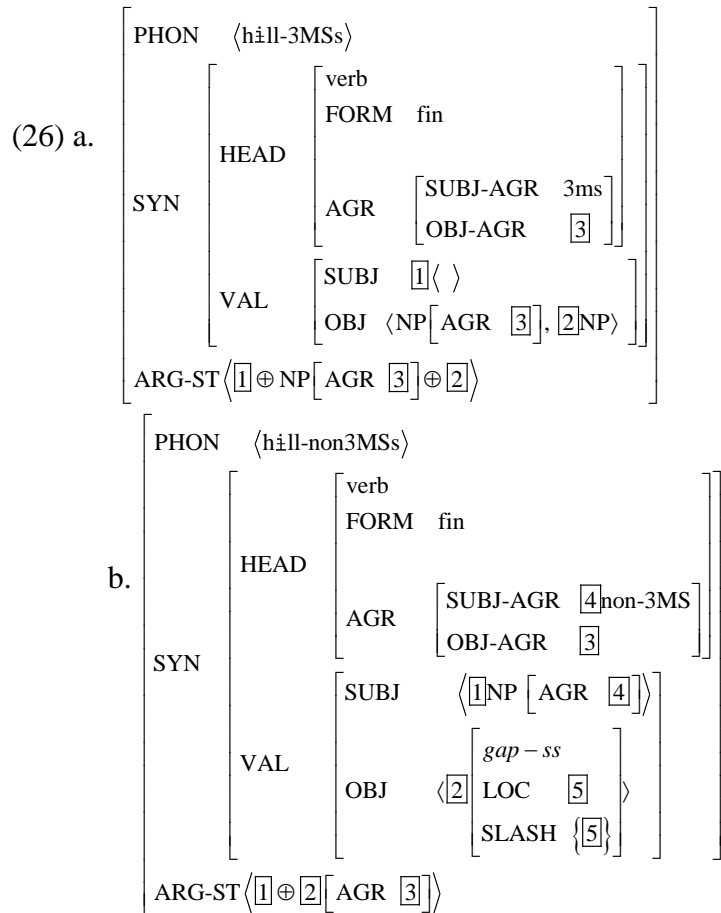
(26) a.

$\begin{bmatrix} \text{PHON} & \langle \text{hɨll-3MSs} \rangle \\ \text{SYN} & \begin{bmatrix} \text{HEAD} & \begin{bmatrix} \text{verb} \\ \text{FORM} & \text{fin} \\ \text{AGR} & \begin{bmatrix} \text{SUBJ-AGR} & \text{3ms} \\ \text{OBJ-AGR} & \boxed{3} \end{bmatrix} \end{bmatrix} \\ \text{VAL} & \begin{bmatrix} \text{SUBJ} & \boxed{1}\langle\ \rangle \\ \text{OBJ} & \langle \text{NP}\begin{bmatrix}\text{AGR} & \boxed{3}\end{bmatrix}, \boxed{2}\text{NP} \rangle \end{bmatrix} \end{bmatrix} \\ \text{ARG-ST} & \left\langle \boxed{1} \oplus \text{NP}\begin{bmatrix}\text{AGR} & \boxed{3}\end{bmatrix} \oplus \boxed{2} \right\rangle \end{bmatrix}$

b.

$\begin{bmatrix} \text{PHON} & \langle \text{hɨll-non3MSs} \rangle \\ \text{SYN} & \begin{bmatrix} \text{HEAD} & \begin{bmatrix} \text{verb} \\ \text{FORM} & \text{fin} \\ \text{AGR} & \begin{bmatrix} \text{SUBJ-AGR} & \boxed{4}\text{non-3MS} \\ \text{OBJ-AGR} & \boxed{3} \end{bmatrix} \end{bmatrix} \\ \text{VAL} & \begin{bmatrix} \text{SUBJ} & \left\langle \boxed{1}\text{NP}\begin{bmatrix}\text{AGR} & \boxed{4}\end{bmatrix} \right\rangle \\ \text{OBJ} & \langle \boxed{2} \begin{bmatrix} gap-ss \\ \text{LOC} & \boxed{5} \\ \text{SLASH} & \{\boxed{5}\} \end{bmatrix} \rangle \end{bmatrix} \end{bmatrix} \\ \text{ARG-ST} & \left\langle \boxed{1} \oplus \boxed{2}\begin{bmatrix}\text{AGR} & \boxed{3}\end{bmatrix} \right\rangle \end{bmatrix}$